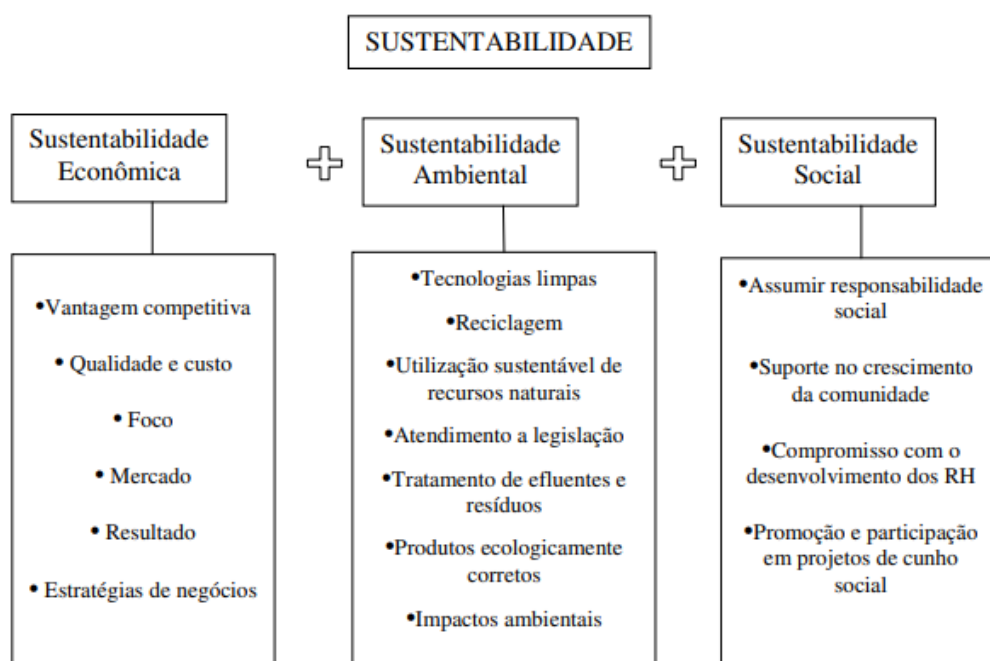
SUSTENTABILIDADE

Sustentabilidade Econômica

•Vantagem competitiva

• Qualidade e custo

• Foco

• Mercado

• Resultado

• Estratégias de negócios

Sustentabilidade Ambiental

•Tecnologias limpas

•Reciclagem

•Utilização sustentável de recursos naturais

•Atendimento a legislação

•Tratamento de efluentes e resíduos

•Produtos ecologicamente corretos

•Impactos ambientais

Sustentabilidade Social

•Assumir responsabilidade social

•Suporte no crescimento da comunidade

•Compromisso com o desenvolvimento dos RH

•Promoção e participação em projetos de cunho social